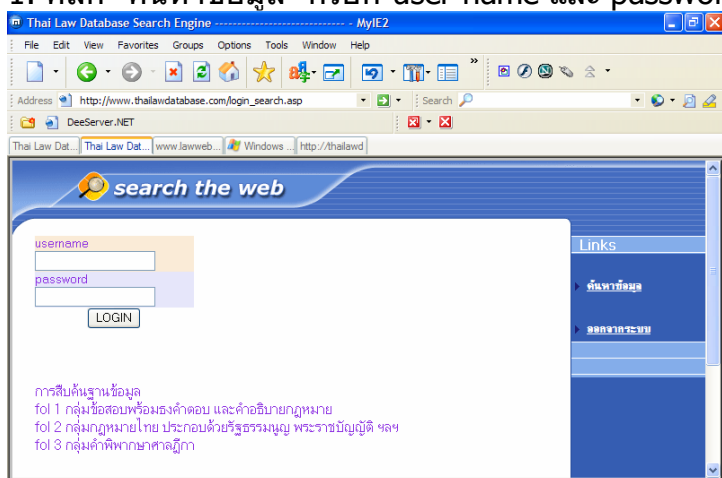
1. คลิก "ค้นหาข้อมูล" กรอก user name และ passwor

Thai Law Database Search Engine ------------------------------ MyIE2

File Edit View Favorites Groups Options Tools Window Help

Address http://www.thailawdatabase.com/login_search.asp

Search

DeeServer.NET

Thai Law Dat... Thai Law Dat... www.lawweb... Windows ... http://thailawd

search the web

username

password

LOGIN

Links

ค้นหาข้อมูล

ออกจากระบบ

การสืบค้นฐานข้อมูล
fol 1 กลุ่มข้อสอบพร้อมธงคำตอบ และคำอธิบายกฎหมาย
fol 2 กลุ่มกฎหมายไทย ประกอบด้วยรัฐธรรมนูญ พระราชบัญญัติ ฯลฯ
fol 3 กลุ่มคำพิพากษาศาลฎีกา